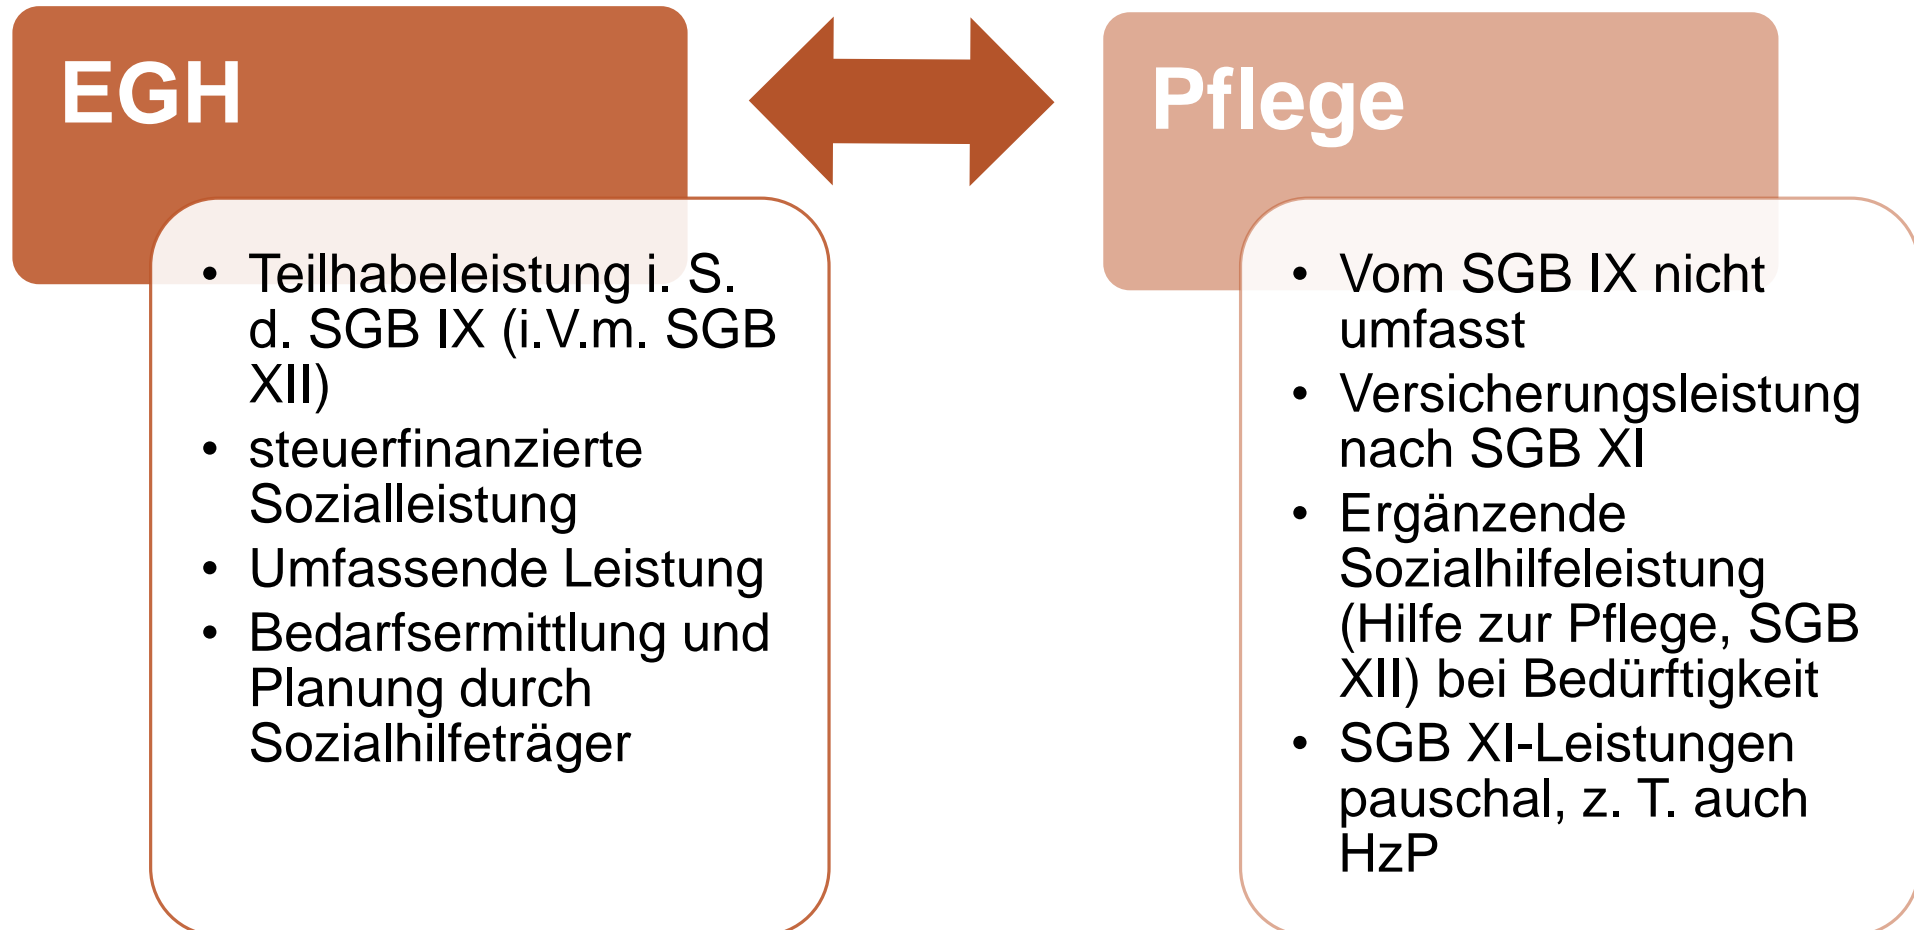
EGH

- Teilhabeleistung i. S. d. SGB IX (i.V.m. SGB XII)
- steuerfinanzierte Sozialleistung
- Umfassende Leistung
- Bedarfsermittlung und Planung durch Sozialhilfeträger

Pflege

- Vom SGB IX nicht umfasst
- Versicherungsleistung nach SGB XI
- Ergänzende Sozialhilfeleistung (Hilfe zur Pflege, SGB XII) bei Bedürftigkeit
- SGB XI-Leistungen pauschal, z. T. auch HzP